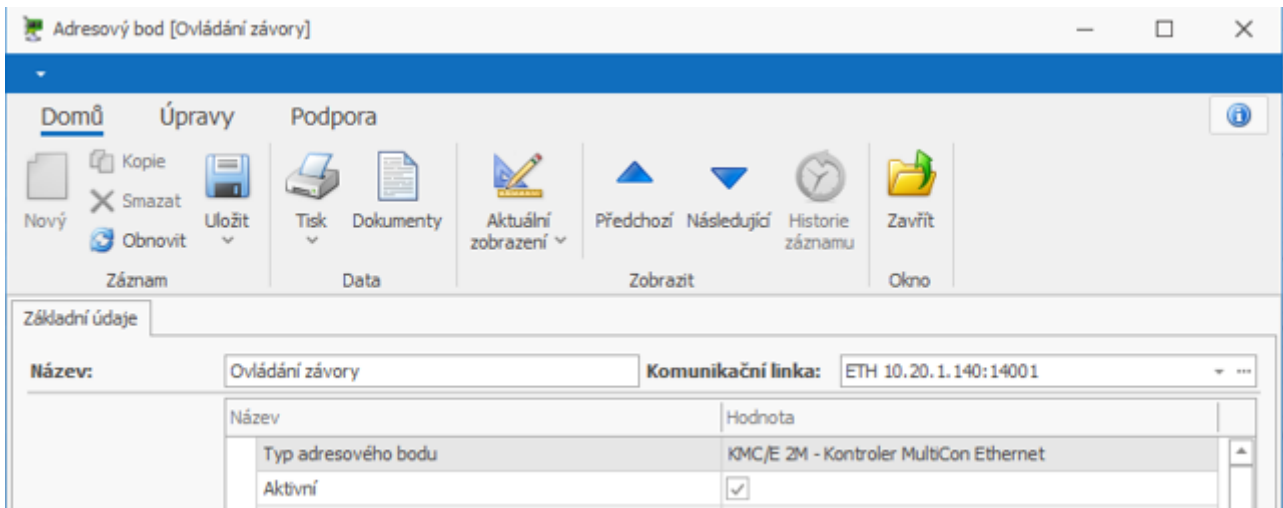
Adresový bod [Ovládání závory]

Domů Úpravy Podpora

Nový
Kopie
Smazat
Obnovit
Uložit
Záznam

Tisk
Dokumenty
Data

Aktuální zobrazení

Předchozí
Následující
Historie záznamu
Zobrazit

Zavřít
Okno

Základní údaje

Název: Ovládání závory
Komunikační linka: ETH 10.20.1.140:14001

| Název | Hodnota |
|---|---|
| Typ adresového bodu | KMC/E 2M - Kontroler MultiCon Ethernet |
| Aktivní | ✓ |